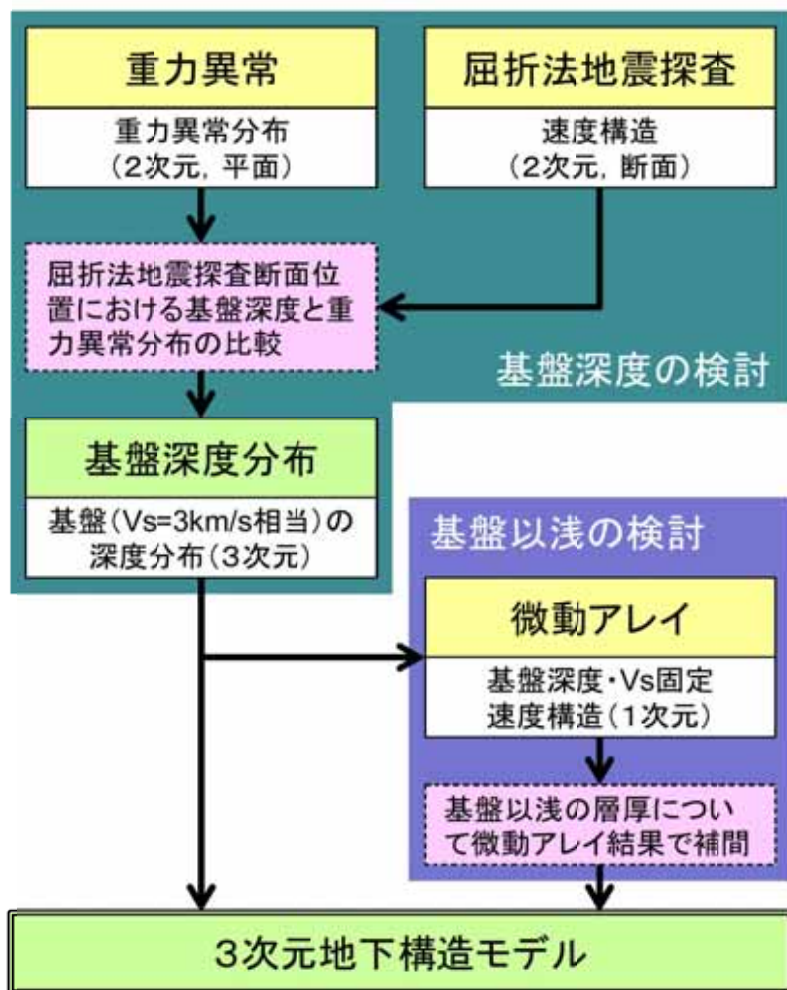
重力異常

重力異常分布
（2次元，平面）

屈折法地震探査

速度構造
（2次元，断面）

屈折法地震探査断面位置における基盤深度と重力異常分布の比較

基盤深度の検討

基盤深度分布

基盤（Vs=3km/s相当）の深度分布（3次元）

基盤以浅の検討

微動アレイ

基盤深度・Vs固定
速度構造（1次元）

基盤以浅の層厚について微動アレイ結果で補間

3次元地下構造モデル